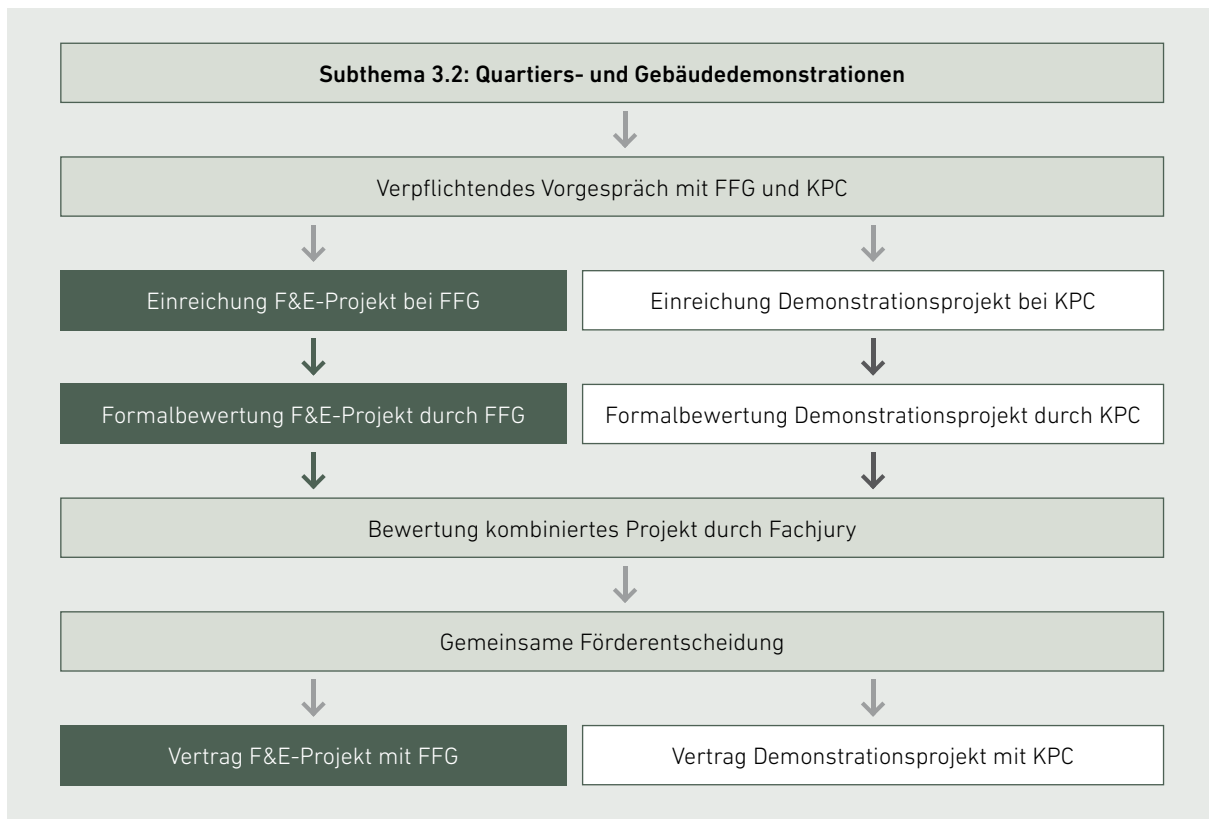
Subthema 3.2: Quartiers- und Gebäudedemonstrationen

Verpflichtendes Vorgespräch mit FFG und KPC

Einreichung F&E-Projekt bei FFG

Einreichung Demonstrationsprojekt bei KPC

Formalbewertung F&E-Projekt durch FFG

Formalbewertung Demonstrationsprojekt durch KPC

Bewertung kombiniertes Projekt durch Fachjury

Gemeinsame Förderentscheidung

Vertrag F&E-Projekt mit FFG

Vertrag Demonstrationsprojekt mit KPC